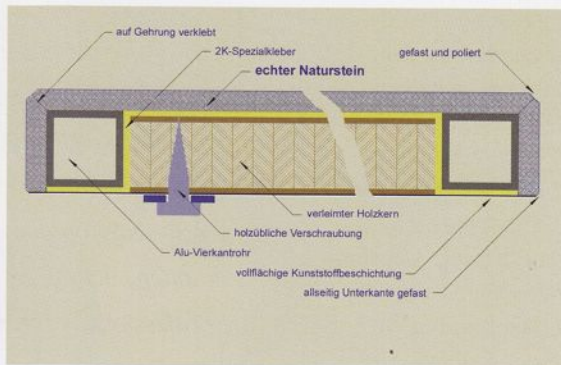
auf Gehrung verklebt

2K-Spezialkleber

echter Naturstein

gefast und poliert

verleimter Holzkern

holzübliche Verschraubung

Alu-Vierkantrohr

vollflächige Kunststoffbeschichtung

allseitig Unterkante gefast